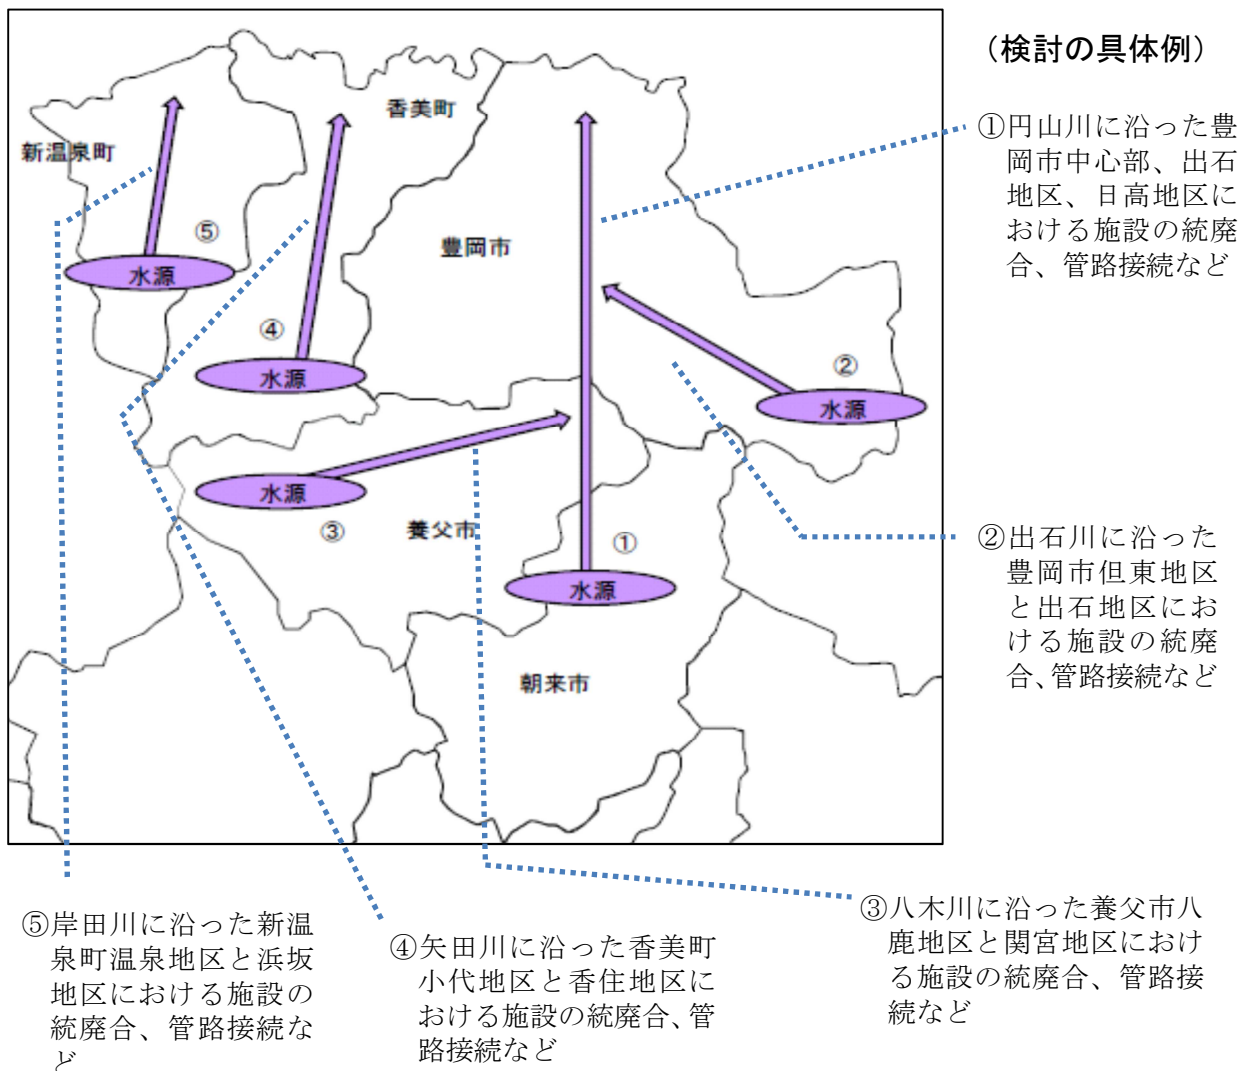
（検討の具体例）

新温泉町

香美町

豊岡市

⑤

水源

④

水源

②

水源

水源

③

養父市

①

水源

朝来市

①円山川に沿った豊岡市中心部、出石地区、日高地区における施設の統廃合、管路接続など

②出石川に沿った豊岡市但東地区と出石地区における施設の統廃合、管路接続など

⑤岸田川に沿った新温泉町温泉地区と浜坂地区における施設の統廃合、管路接続など

④矢田川に沿った香美町小代地区と香住地区における施設の統廃合、管路接続など

③八木川に沿った養父市八鹿地区と関宮地区における施設の統廃合、管路接続など